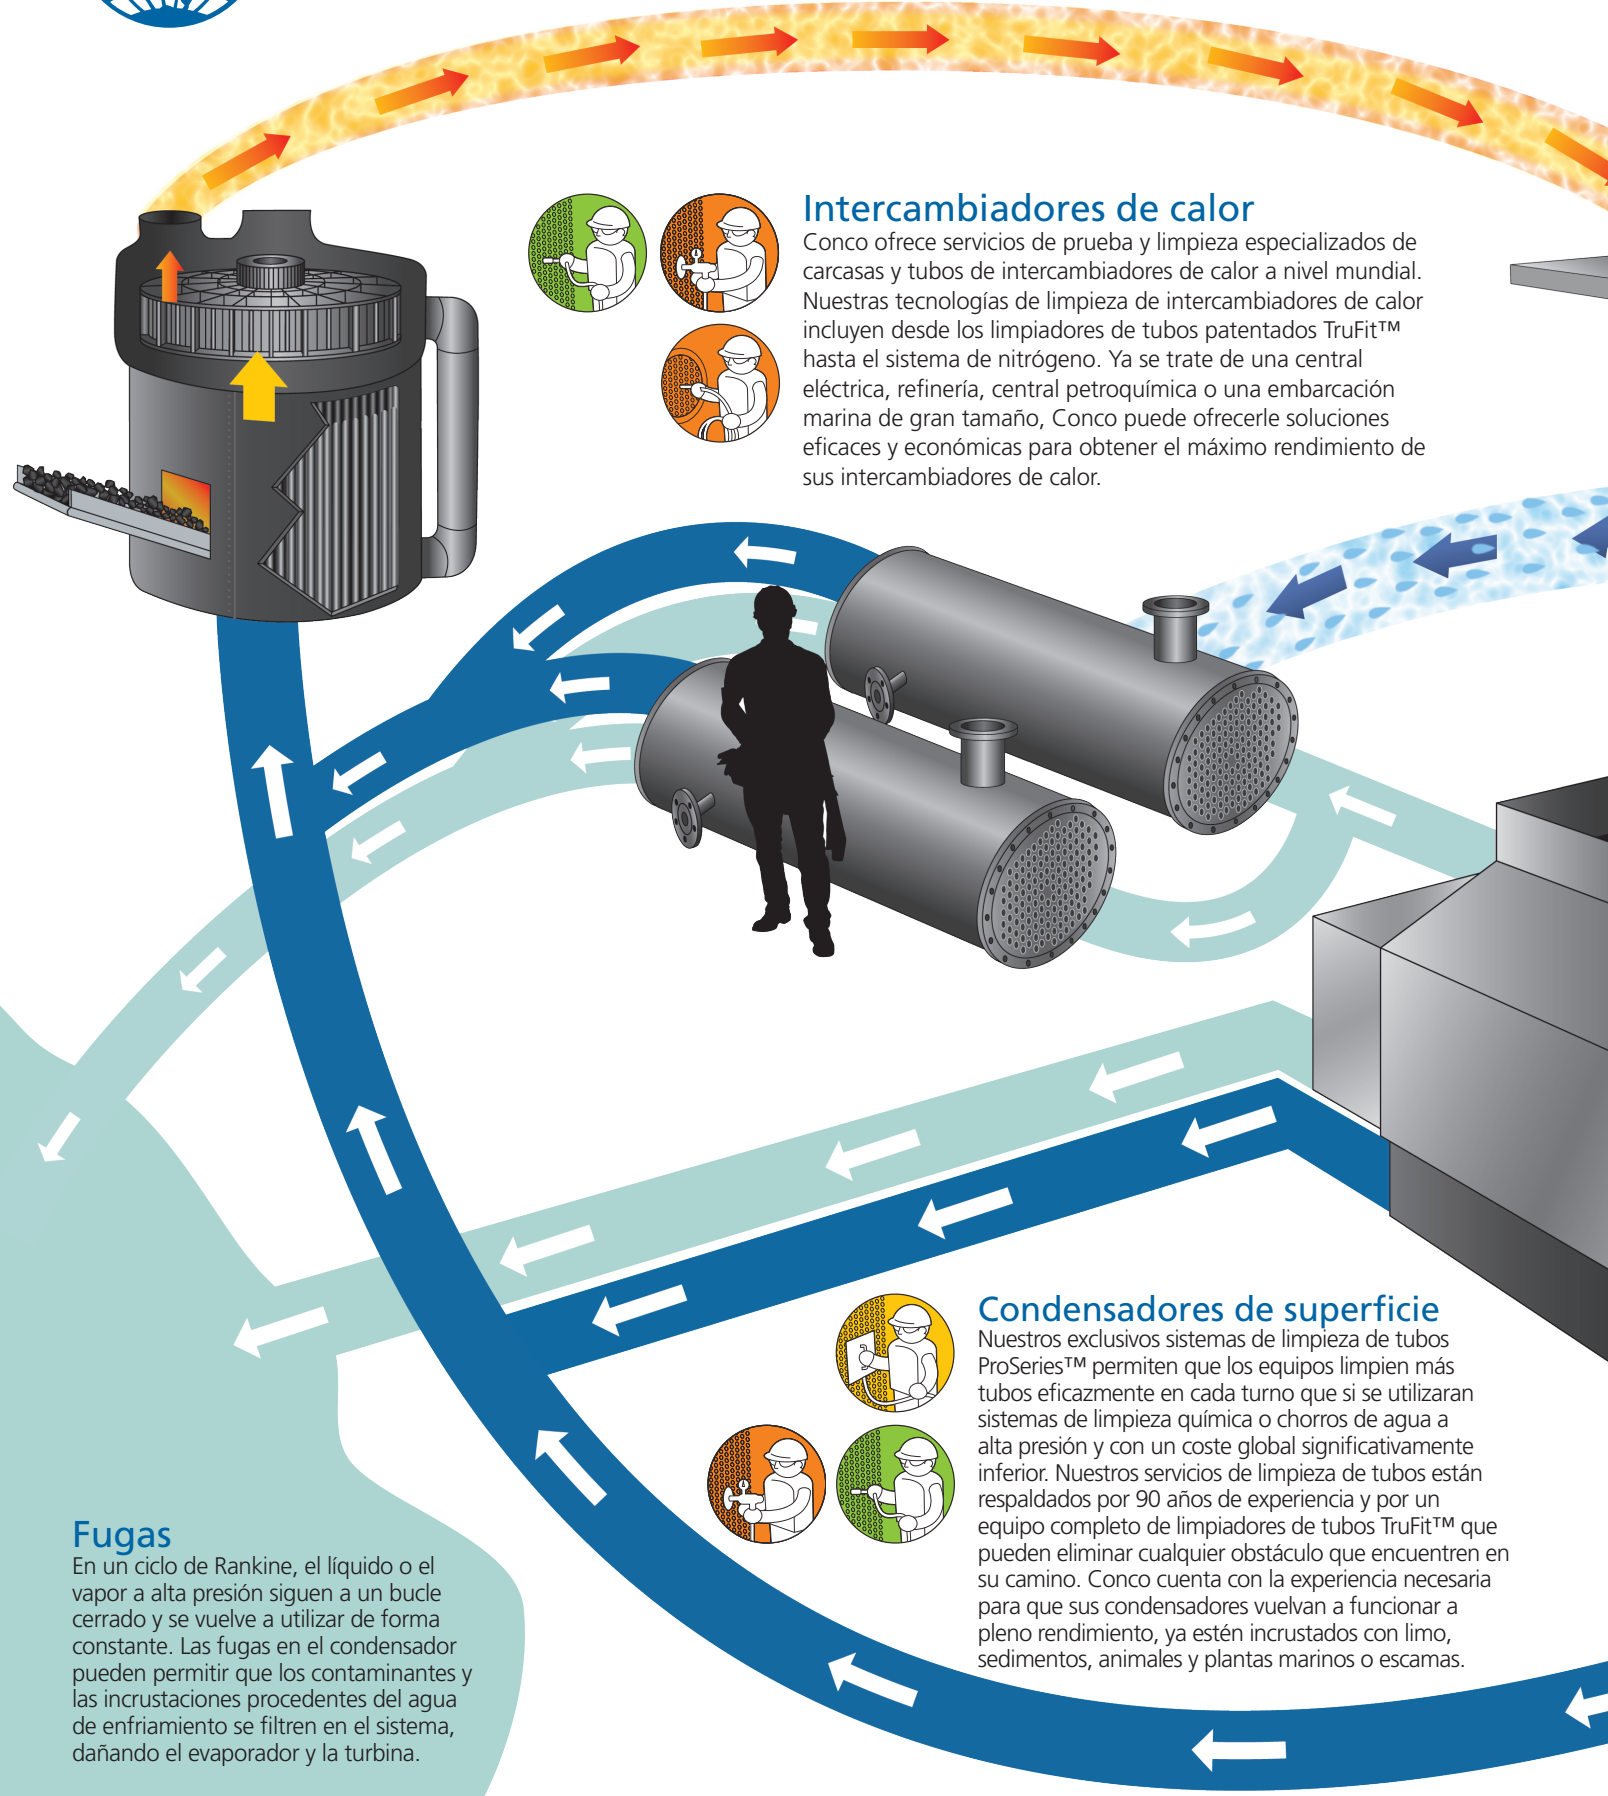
Intercambiadores de calor
Conco ofrece servicios de prueba y limpieza especializados de carcasas y tubos de intercambiadores de calor a nivel mundial. Nuestras tecnologías de limpieza de intercambiadores de calor incluyen desde los limpiadores de tubos patentados TruFit™ hasta el sistema de nitrógeno. Ya se trate de una central eléctrica, refinería, central petroquímica o una embarcación marina de gran tamaño, Conco puede ofrecerle soluciones eficaces y económicas para obtener el máximo rendimiento de sus intercambiadores de calor.

Condensadores de superficie
Nuestros exclusivos sistemas de limpieza de tubos ProSeries™ permiten que los equipos limpien más tubos eficazmente en cada turno que si se utilizaran sistemas de limpieza química o chorros de agua a alta presión y con un coste global significativamente inferior. Nuestros servicios de limpieza de tubos están respaldados por 90 años de experiencia y por un equipo completo de limpiadores de tubos TruFit™ que pueden eliminar cualquier obstáculo que encuentren en su camino. Conco cuenta con la experiencia necesaria para que sus condensadores vuelvan a funcionar a pleno rendimiento, ya estén incrustados con limo, sedimentos, animales y plantas marinos o escamas.

Fugas
En un ciclo de Rankine, el líquido o el vapor a alta presión siguen a un bucle cerrado y se vuelve a utilizar de forma constante. Las fugas en el condensador pueden permitir que los contaminantes y las incrustaciones procedentes del agua de enfriamiento se filtren en el sistema, dañando el evaporador y la turbina.